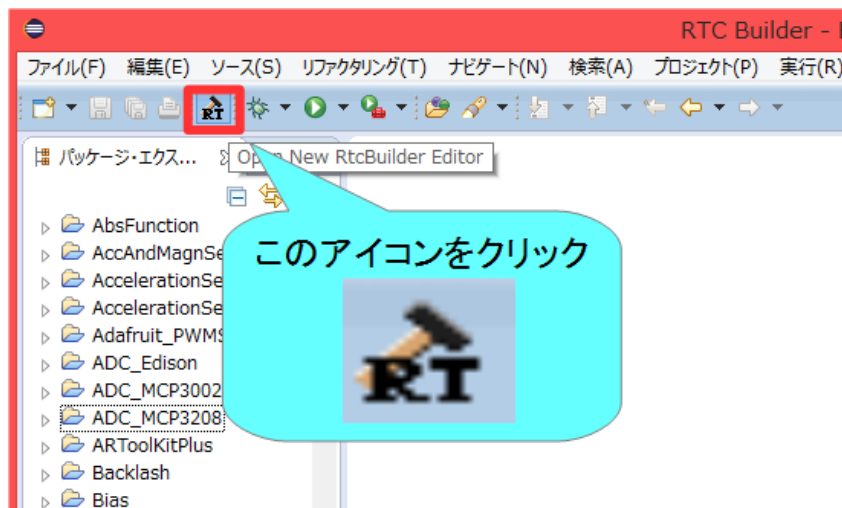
RTC Builder - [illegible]

ファイル(F) 編集(E) ソース(S) リファクタリング(T) ナビゲート(N) 検索(A) プロジェクト(P) 実行(R)

RT

パッケージ・エクス... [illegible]

Op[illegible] New RtcBuilder Editor

AbsFunction
AccAndMagnSe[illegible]
AccelerationSe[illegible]
AccelerationSe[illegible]
Adafruit_PWMS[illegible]
ADC_Edison
ADC_MCP3002
ADC_MCP3208
ARToolKitPlus
Backlash
Bias

このアイコンをクリック

RT